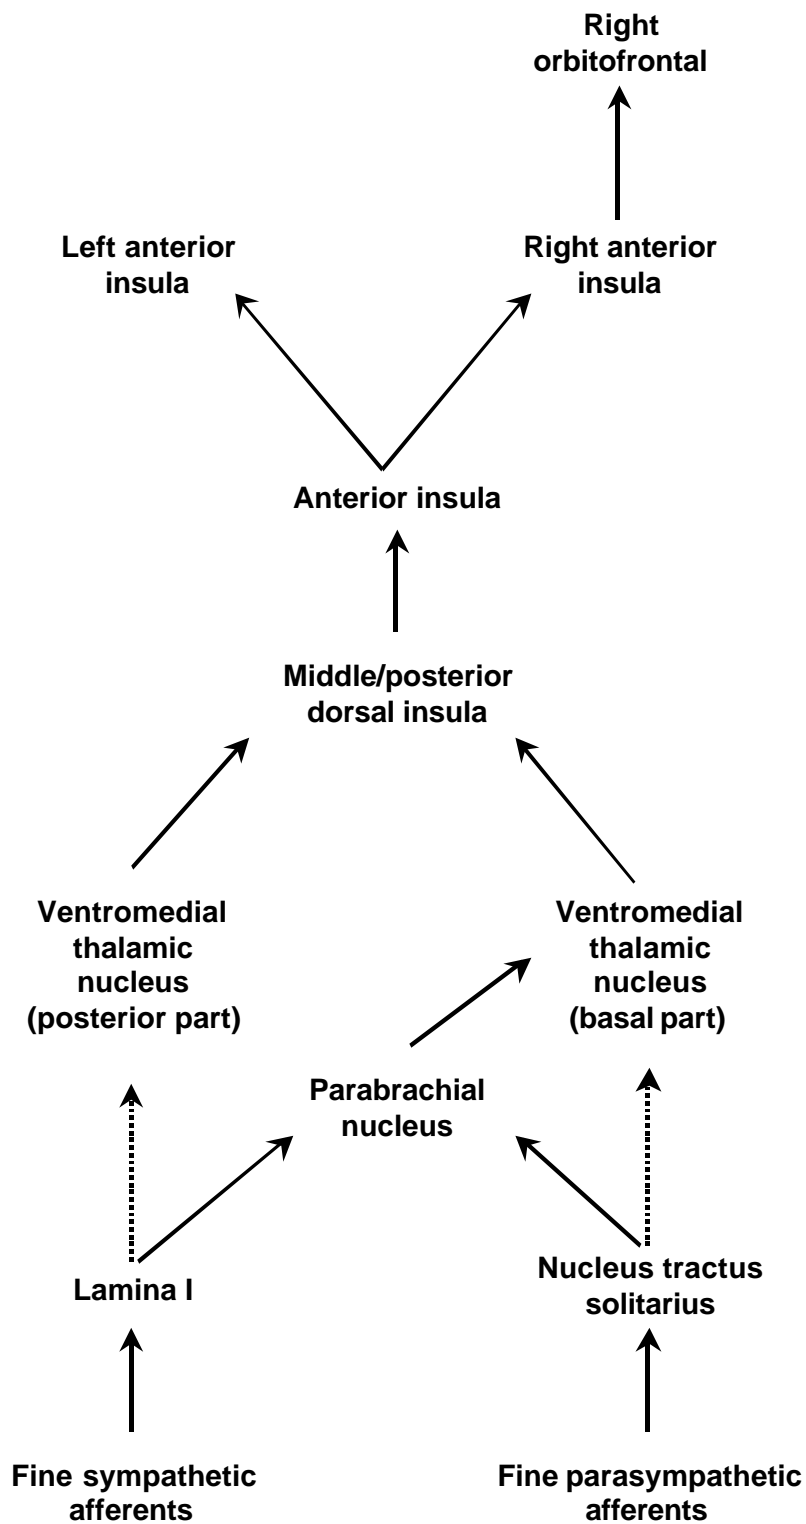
Right orbitofrontal

Left anterior insula

Right anterior insula

Anterior insula

Middle/posterior dorsal insula

Ventromedial thalamic nucleus (posterior part)

Ventromedial thalamic nucleus (basal part)

Parabrachial nucleus

Lamina I

Nucleus tractus solitarius

Fine sympathetic afferents

Fine parasympathetic afferents